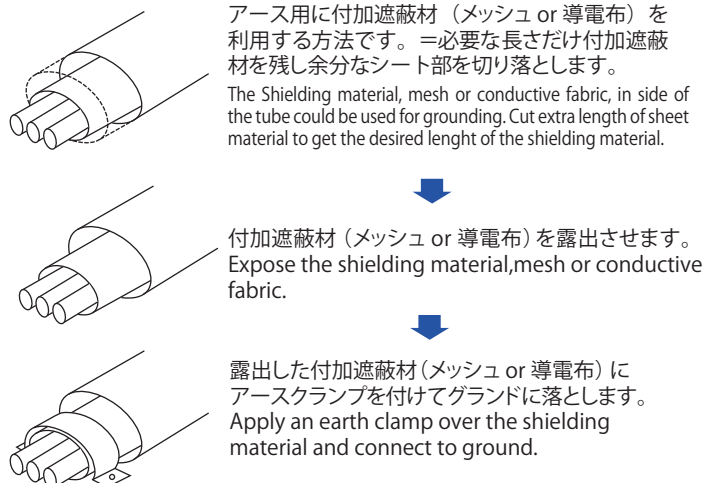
アース用に付加遮蔽材（メッシュ or 導電布）を利用する方法です。=必要な長さだけ付加遮蔽材を残し余分なシート部を切り落とします。

The Shielding material, mesh or conductive fabric, in side of the tube could be used for grounding. Cut extra length of sheet material to get the desired lenght of the shielding material.

付加遮蔽材（メッシュ or 導電布）を露出させます。
Expose the shielding material,mesh or conductive fabric.

露出した付加遮蔽材（メッシュ or 導電布）にアースクランプを付けてグランドに落とします。
Apply an earth clamp over the shielding material and connect to ground.